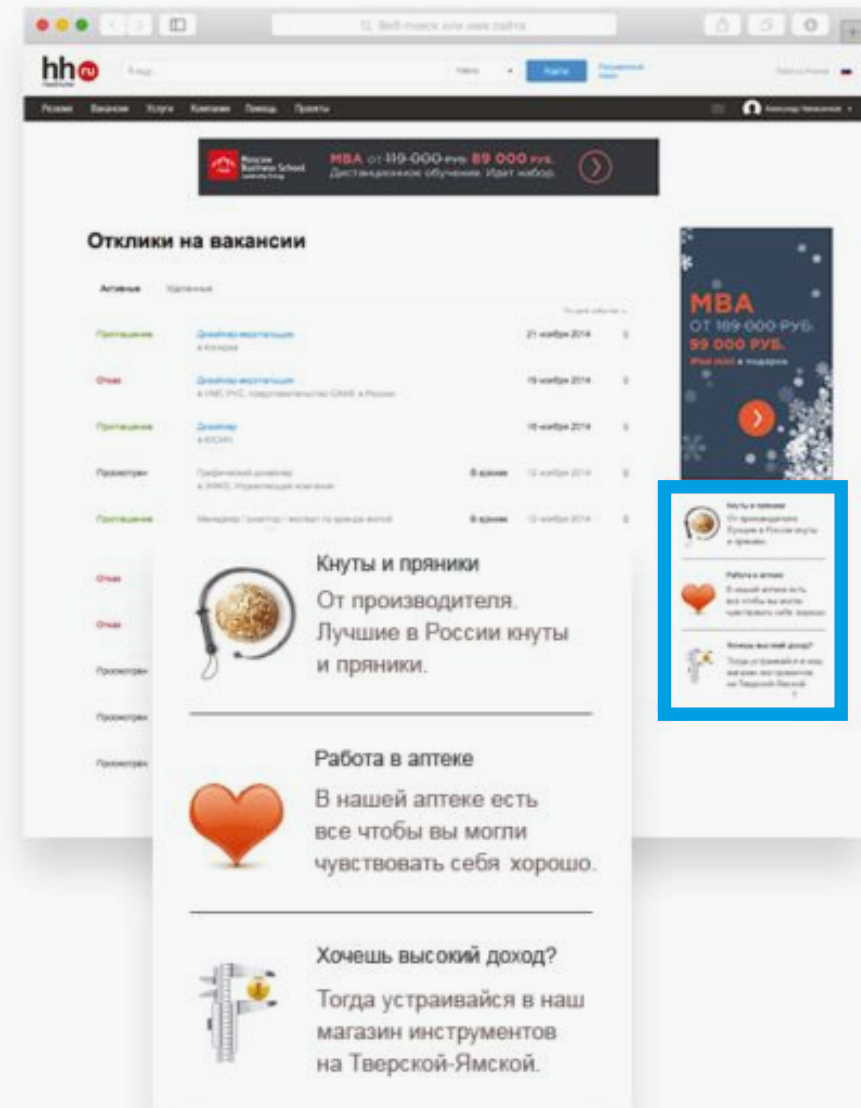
Веб-поиск или имя сайта

hh ru

Найти

Резюме Вакансии Услуги Компании Помощь Проекты

MBA от ~~119 000 руб.~~ 89 000 руб.
Дистанционное обучение. Идет набор.

Отклики на вакансии

Активные Удаленные

| | | | | |
|---|---|---|---|---|
| Приглашение | Дизайнер-верстальщик | | 21 ноября 2014 | |
| Отказ | Дизайнер-верстальщик | | 19 ноября 2014 | |
| Приглашение | Дизайнер | | 18 ноября 2014 | |
| Просмотрен | Графический дизайнер | В архиве | 12 ноября 2014 | |
| Приглашение | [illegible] | В архиве | 12 ноября 2014 | |
| Отказ | | | | |
| Отказ | | | | |
| Просмотрен | | | | |
| Просмотрен | | | | |
| Просмотрен | | | | |

MBA
от ~~169 000 руб.~~
99 000 руб.

Кнуты и пряники
От производителя. Лучшие в России кнуты и пряники.

Работа в аптеке
В нашей аптеке есть все чтобы вы могли чувствовать себя хорошо.

Хочешь высокий доход?
Тогда устраивайся в наш магазин инструментов на Тверской-Ямской.